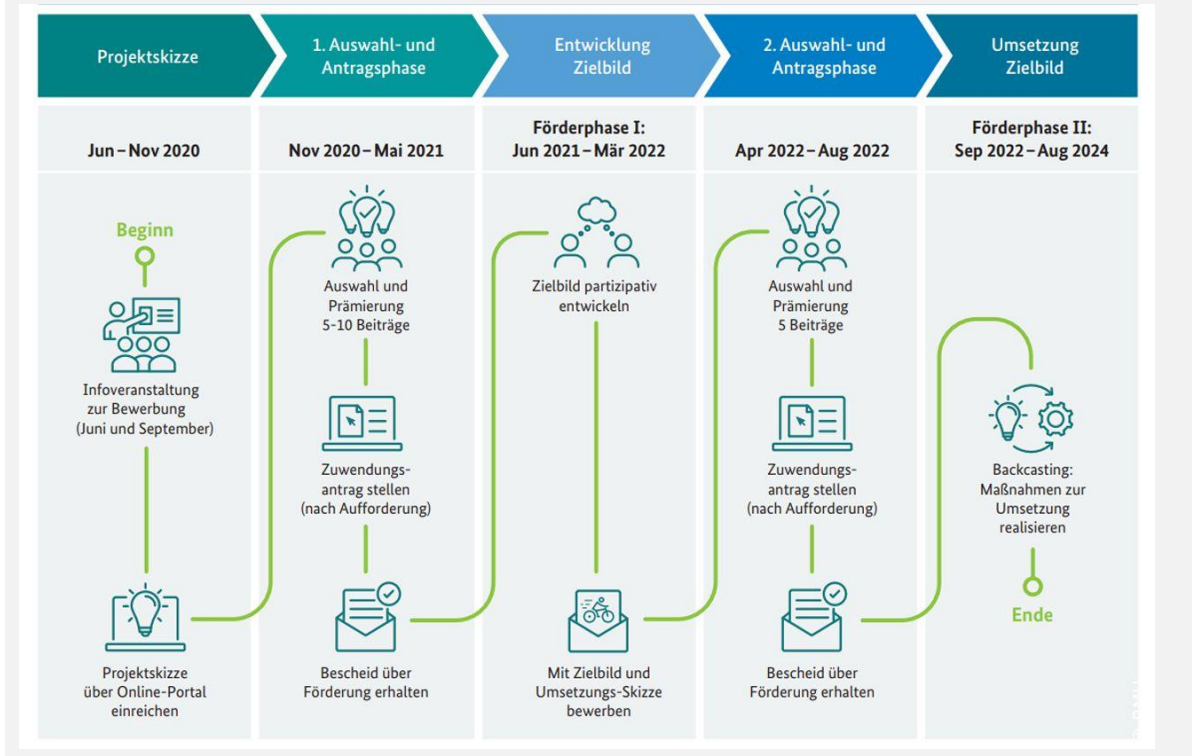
Projektskizze

1. Auswahl- und Antragsphase

Entwicklung Zielbild

2. Auswahl- und Antragsphase

Umsetzung Zielbild

Jun – Nov 2020

Nov 2020 – Mai 2021

Förderphase I: Jun 2021 – Mär 2022

Apr 2022 – Aug 2022

Förderphase II: Sep 2022 – Aug 2024

Beginn

Infoveranstaltung zur Bewerbung (Juni und September)

Projektskizze über Online-Portal einreichen

Auswahl und Prämierung 5-10 Beiträge

Zuwendungs-antrag stellen (nach Aufforderung)

Bescheid über Förderung erhalten

Zielbild partizipativ entwickeln

Mit Zielbild und Umsetzungs-Skizze bewerben

Auswahl und Prämierung 5 Beiträge

Zuwendungs-antrag stellen (nach Aufforderung)

Bescheid über Förderung erhalten

Backcasting: Maßnahmen zur Umsetzung realisieren

Ende